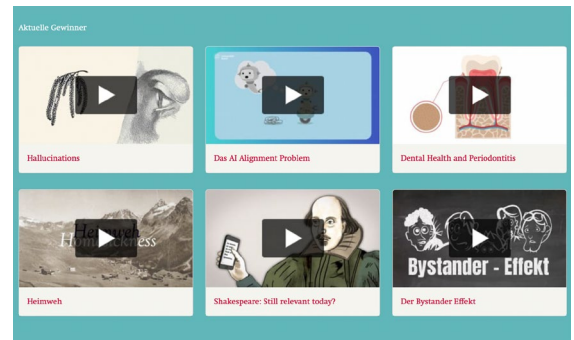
Aktuelle Gewinner

Hallucinations

Das AI Alignment Problem

Dental Health and Periodontitis

Heimweh
Homesickness

Heimweh

Shakespeare: Still relevant today?

Bystander - Effekt

Der Bystander Effekt